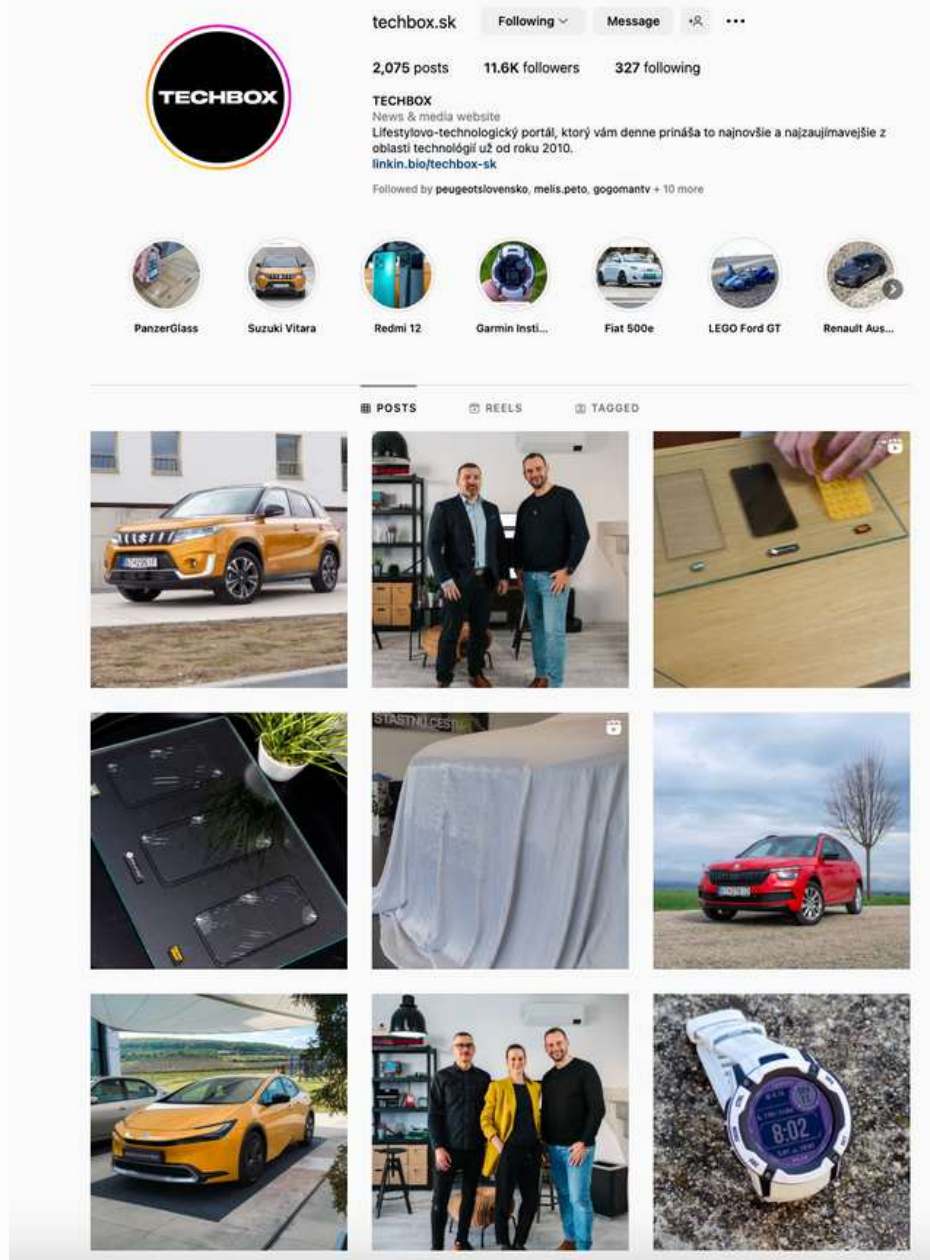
TECHBOX

techbox.sk Following Message

2,075 posts 11.6K followers 327 following

TECHBOX
News & media website
Lifestylovo-technologický portál, ktorý vám denne prináša to najnovšie a najzaujímavejšie z oblasti technológií už od roku 2010.
linkin.bio/techbox-sk

Followed by peugeotslovensko, melis.peto, gogomantv + 10 more

PanzerGlass Suzuki Vitara Redmi 12 Garmin Insti... Fiat 500e LEGO Ford GT Renault Aus...

POSTS REELS TAGGED

ŠŤASTNÚ CESTU

8:02